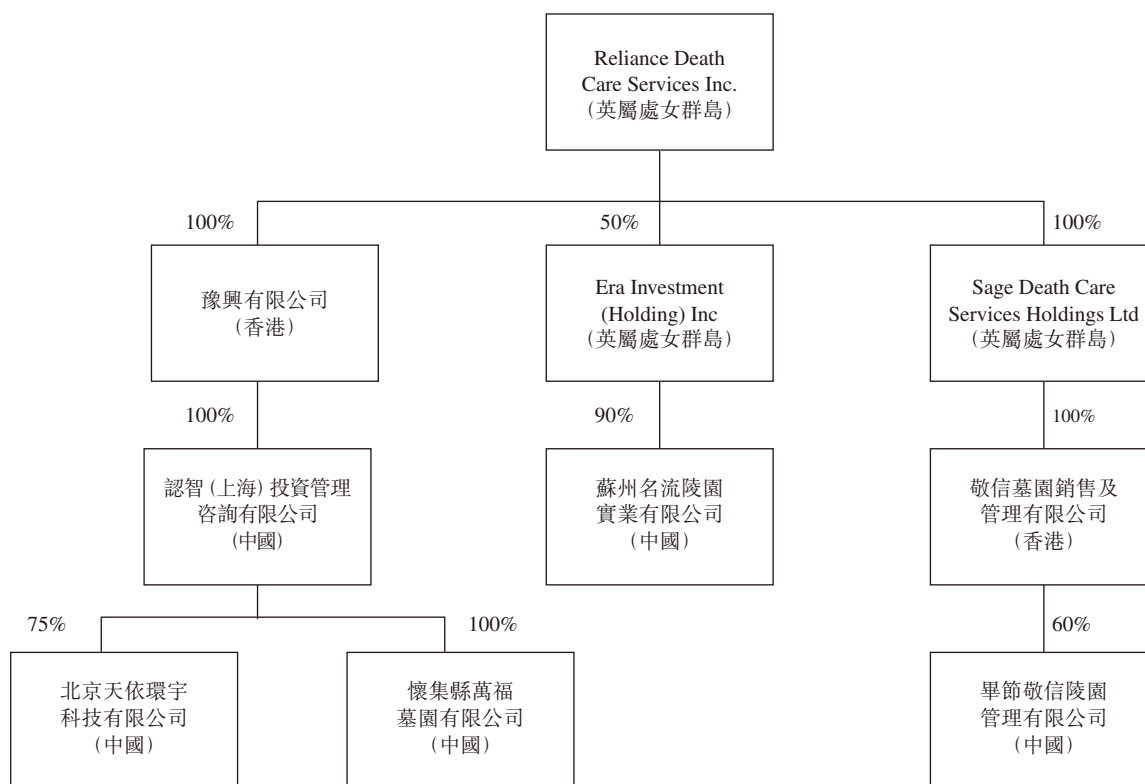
Reliance Death Care Services Inc.
(英屬處女群島)

100%

豫興有限公司
(香港)

100%

認智(上海)投資管理咨詢有限公司
(中國)

75%

北京天依環宇科技有限公司
(中國)

100%

懷集縣萬福墓園有限公司
(中國)

50%

Era Investment (Holding) Inc
(英屬處女群島)

90%

蘇州名流陵園實業有限公司
(中國)

100%

Sage Death Care Services Holdings Ltd
(英屬處女群島)

100%

敬信墓園銷售及管理有限公司
(香港)

60%

畢節敬信陵園管理有限公司
(中國)